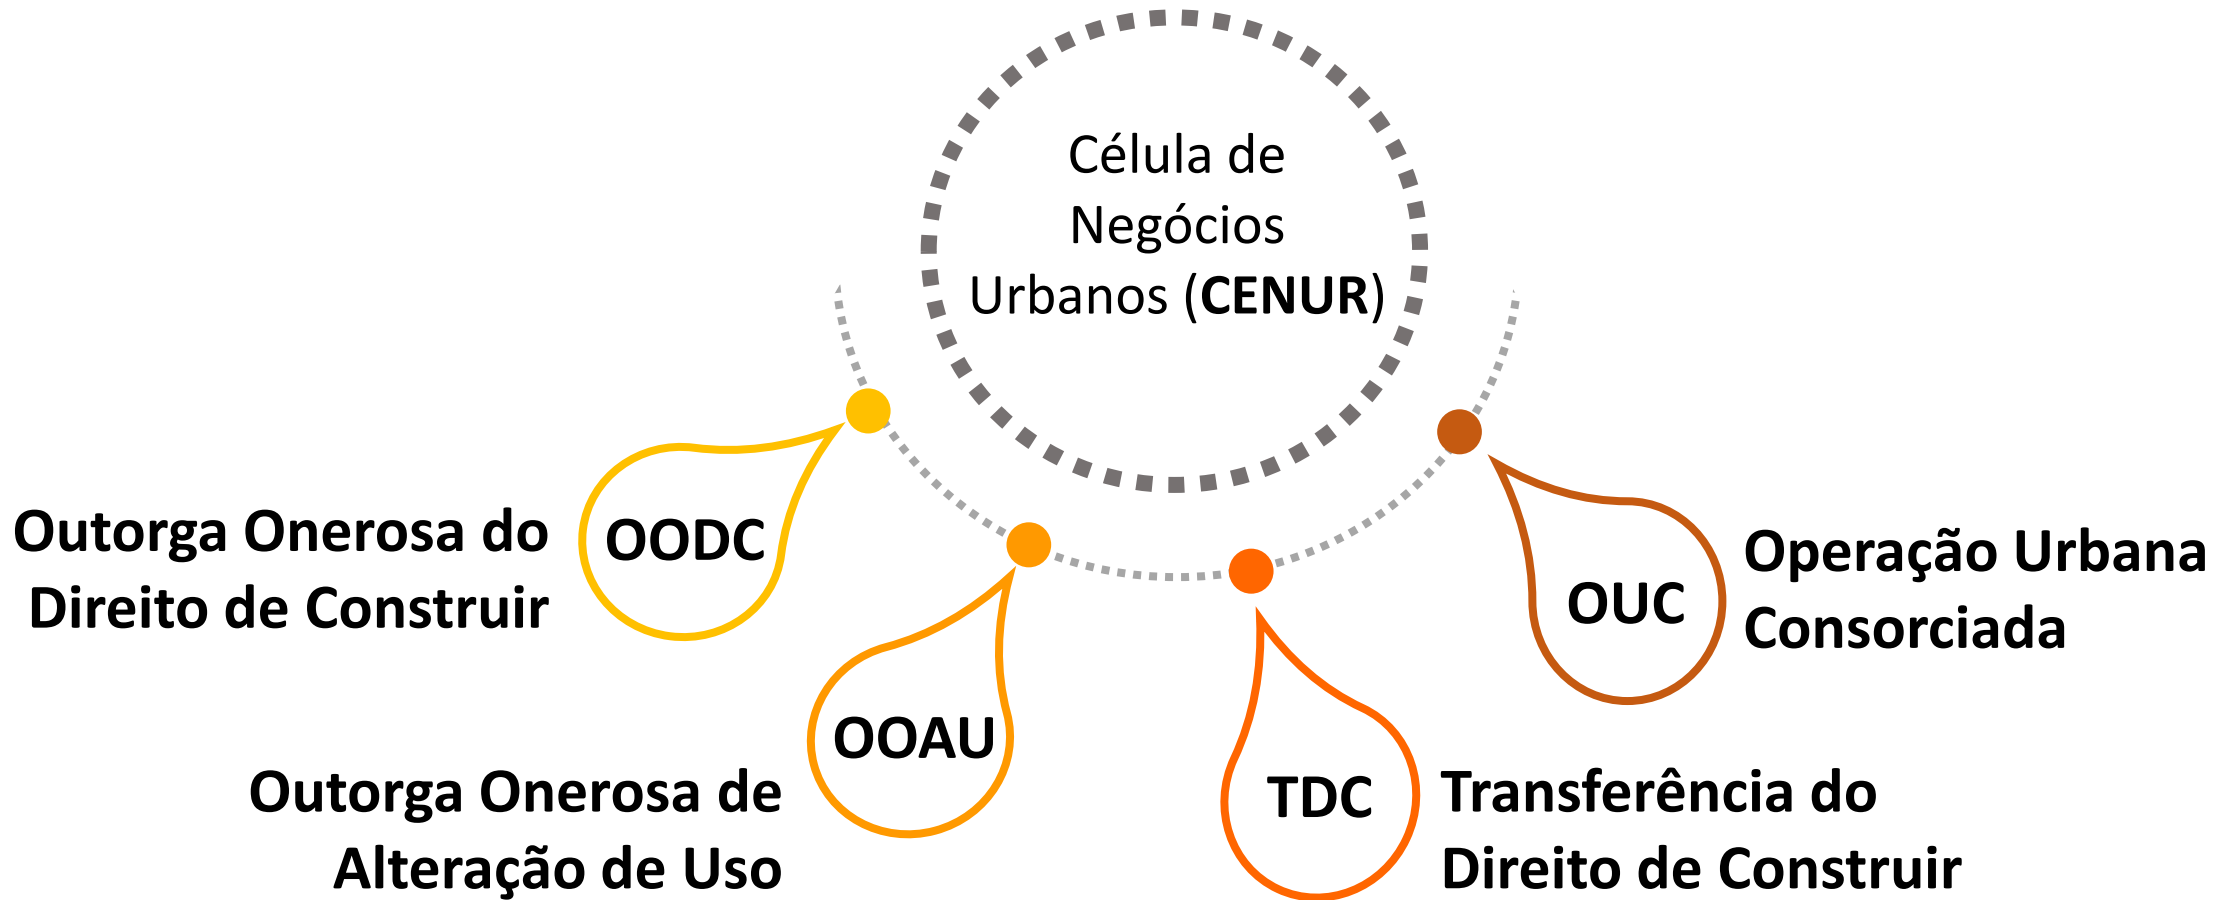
Célula de Negócios Urbanos (**CENUR**)

Outorga Onerosa do Direito de Construir

OODC

OOAU

Outorga Onerosa de Alteração de Uso

TDC

Transferência do Direito de Construir

OUC

Operação Urbana Consorciada